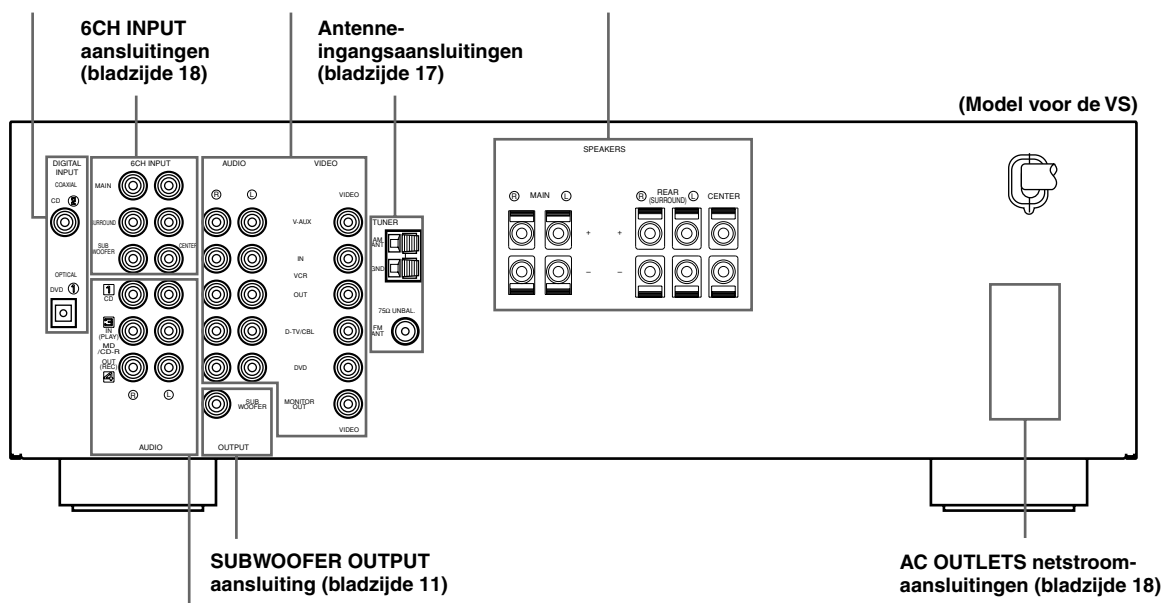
6CH INPUT aansluitingen (bladzijde 18)

Antenne-ingangsaansluitingen (bladzijde 17)

(Model voor de VS)

DIGITAL INPUT
COAXIAL
CD ②
OPTICAL
DVD ①

6CH INPUT
MAIN
SURROUND
SUB WOOFER
CENTER

AUDIO
VIDEO
Ⓡ Ⓛ
VIDEO
V-AUX
IN
VCR
OUT
D-TV/CBL
DVD
MONITOR OUT
VIDEO

TUNER
AM ANT
GND
75Ω UNBAL.
FM ANT

SPEAKERS
Ⓡ MAIN Ⓛ
Ⓡ REAR (SURROUND) Ⓛ
CENTER
+ +
– –

1 CD
3 IN (PLAY)
MD /CD-R
OUT (REC)
4
Ⓡ Ⓛ
AUDIO

SUB WOOFER
OUTPUT

SUBWOOFER OUTPUT aansluiting (bladzijde 11)

AC OUTLETS netstroom-aansluitingen (bladzijde 18)